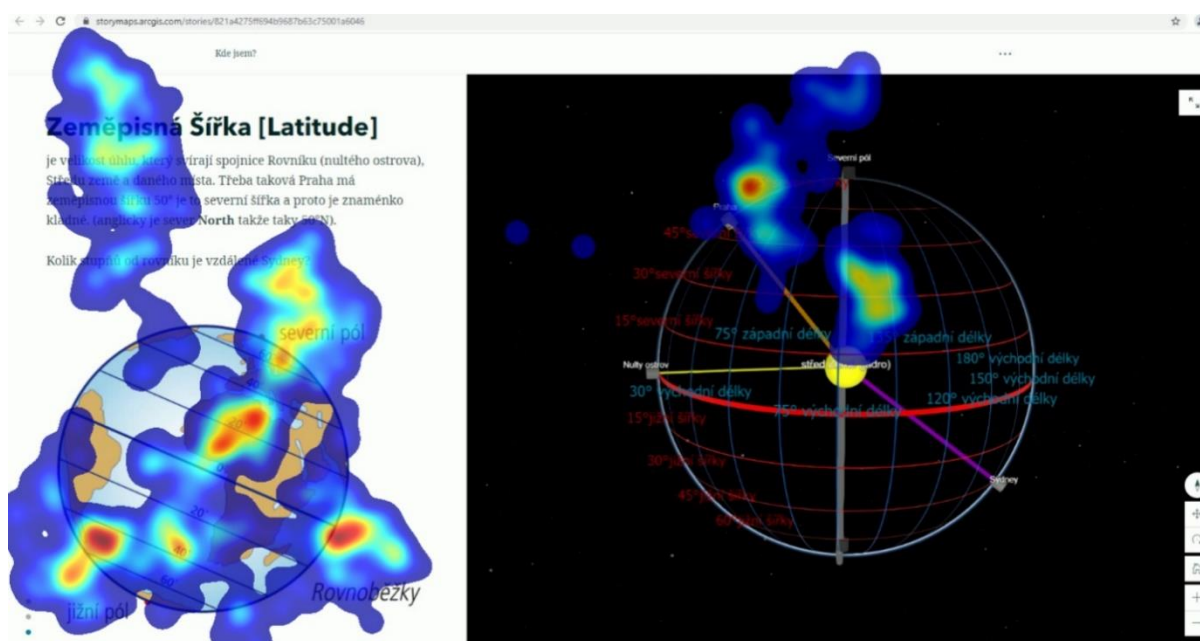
storymaps.arcgis.com/stories/821a4275ff694b9687b63c75001a6046

Kde jsem?

...

Zeměpisná Šířka [Latitude]

je velikost úhlu, který svírají spojnice Rovníku (nultého ostrova), Středu země a daného místa. Třeba taková Praha má zeměpisnou šířku 50° je to severní šířka a proto je znaménko kladné. (anglicky je sever North takže taky 50°N).

Kolik stupňů od rovníku je vzdálené Sydney?

severní pól

20

0

20

40

60

jižní pól

Rovnoběžky

Severní pól

Praha

45° severní šířky

30° severní šířky

15° severní šířky

75° západní délky

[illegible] západní délky

Nultý ostrov

střed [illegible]dro)

180° východní délky

150° východní délky

120° východní délky

30° východní délky

15° jižní šířky

75° východní délky

30° jižní šířky

45° jižní šířky

60° jižní šířky

Sydney